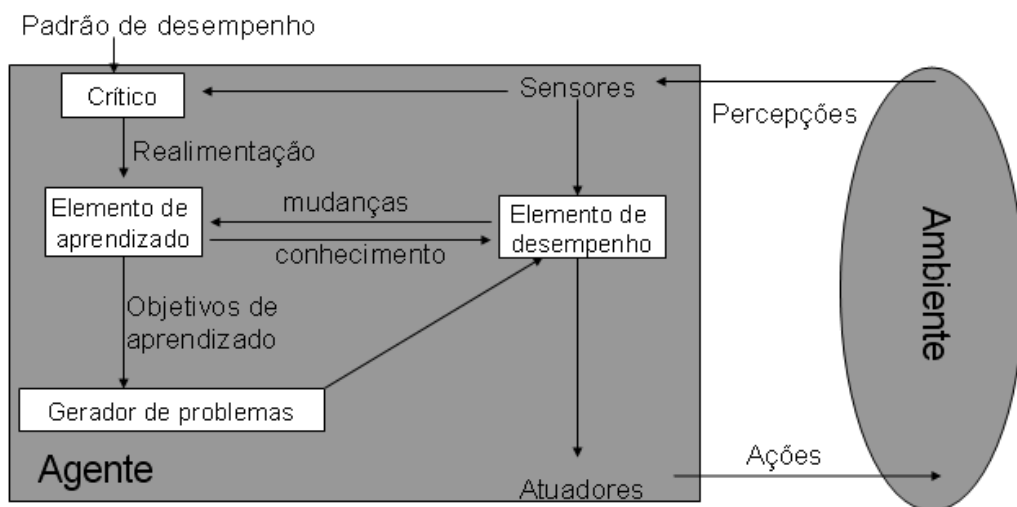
Padrão de desempenho

Crítico

Sensores

Percepções

Realimentação

Elemento de aprendizado

mudanças

conhecimento

Elemento de desempenho

Ambiente

Objetivos de aprendizado

Gerador de problemas

Agente

Atuadores

Ações